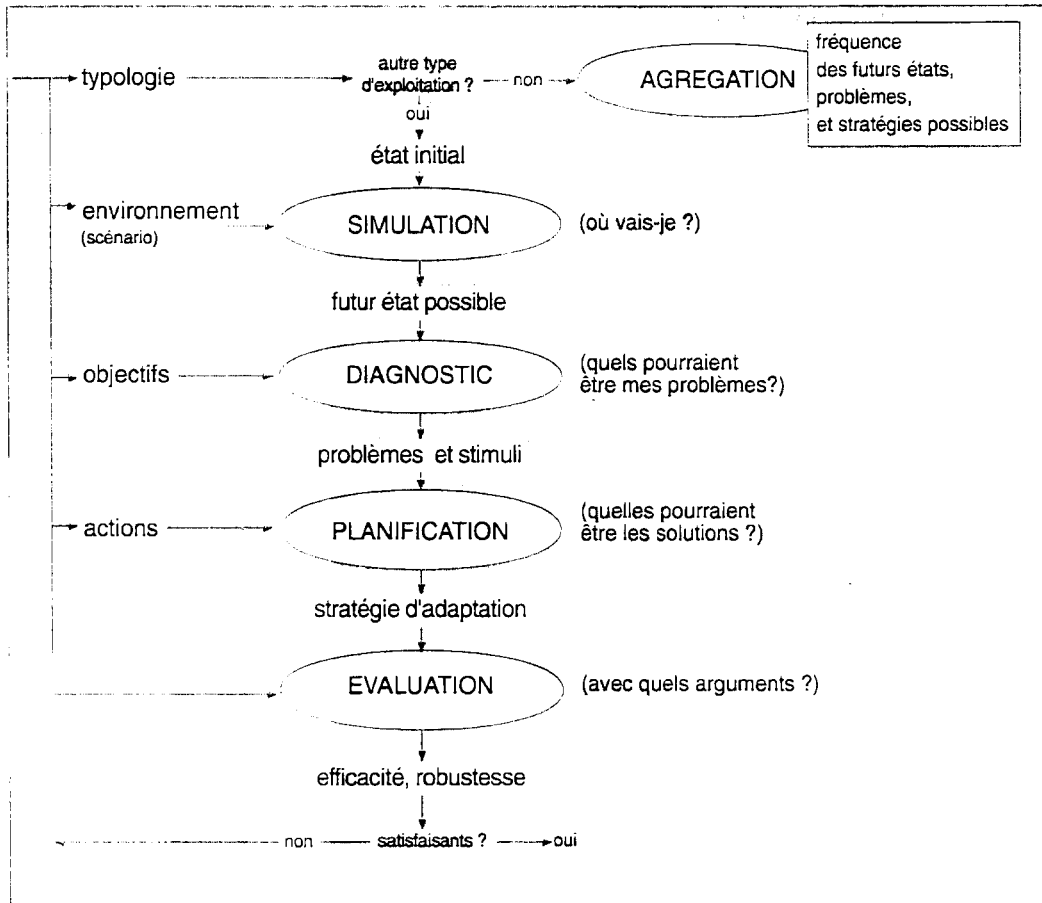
typologie

autre type d'exploitation ?

non

AGREGATION

fréquence des futurs états, problèmes, et stratégies possibles

oui

état initial

environnement (scénario)

SIMULATION

(où vais-je ?)

futur état possible

objectifs

DIAGNOSTIC

(quels pourraient être mes problèmes?)

problèmes et stimuli

actions

PLANIFICATION

(quelles pourraient être les solutions ?)

stratégie d'adaptation

EVALUATION

(avec quels arguments ?)

efficacité, robustesse

non

satisfaisants ?

oui